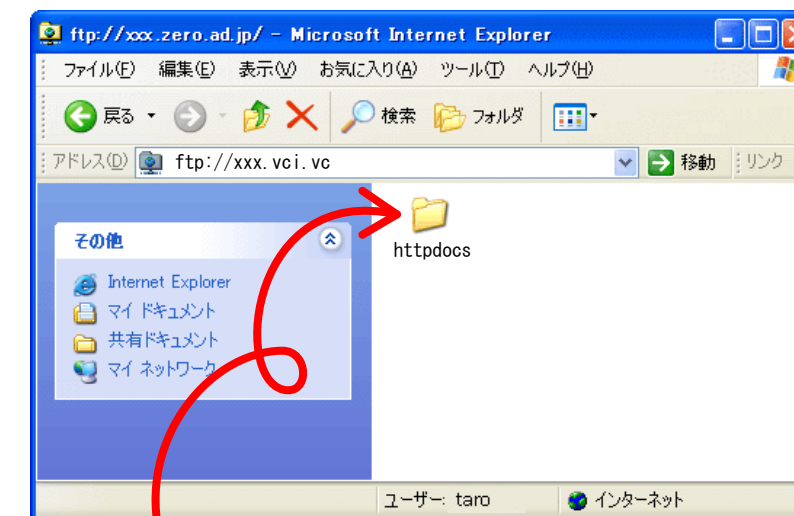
ftp://xxx.zero.ad.jp/ - Microsoft Internet Explorer

ファイル(F) 編集(E) 表示(V) お気に入り(A) ツール(T) ヘルプ(H)

戻る 検索 フォルダ

アドレス(D) ftp://xxx.vci.vc 移動 リンク

その他

Internet Explorer
マイ ドキュメント
共有ドキュメント
マイ ネットワーク

httpdocs

ユーザー: taro インターネット